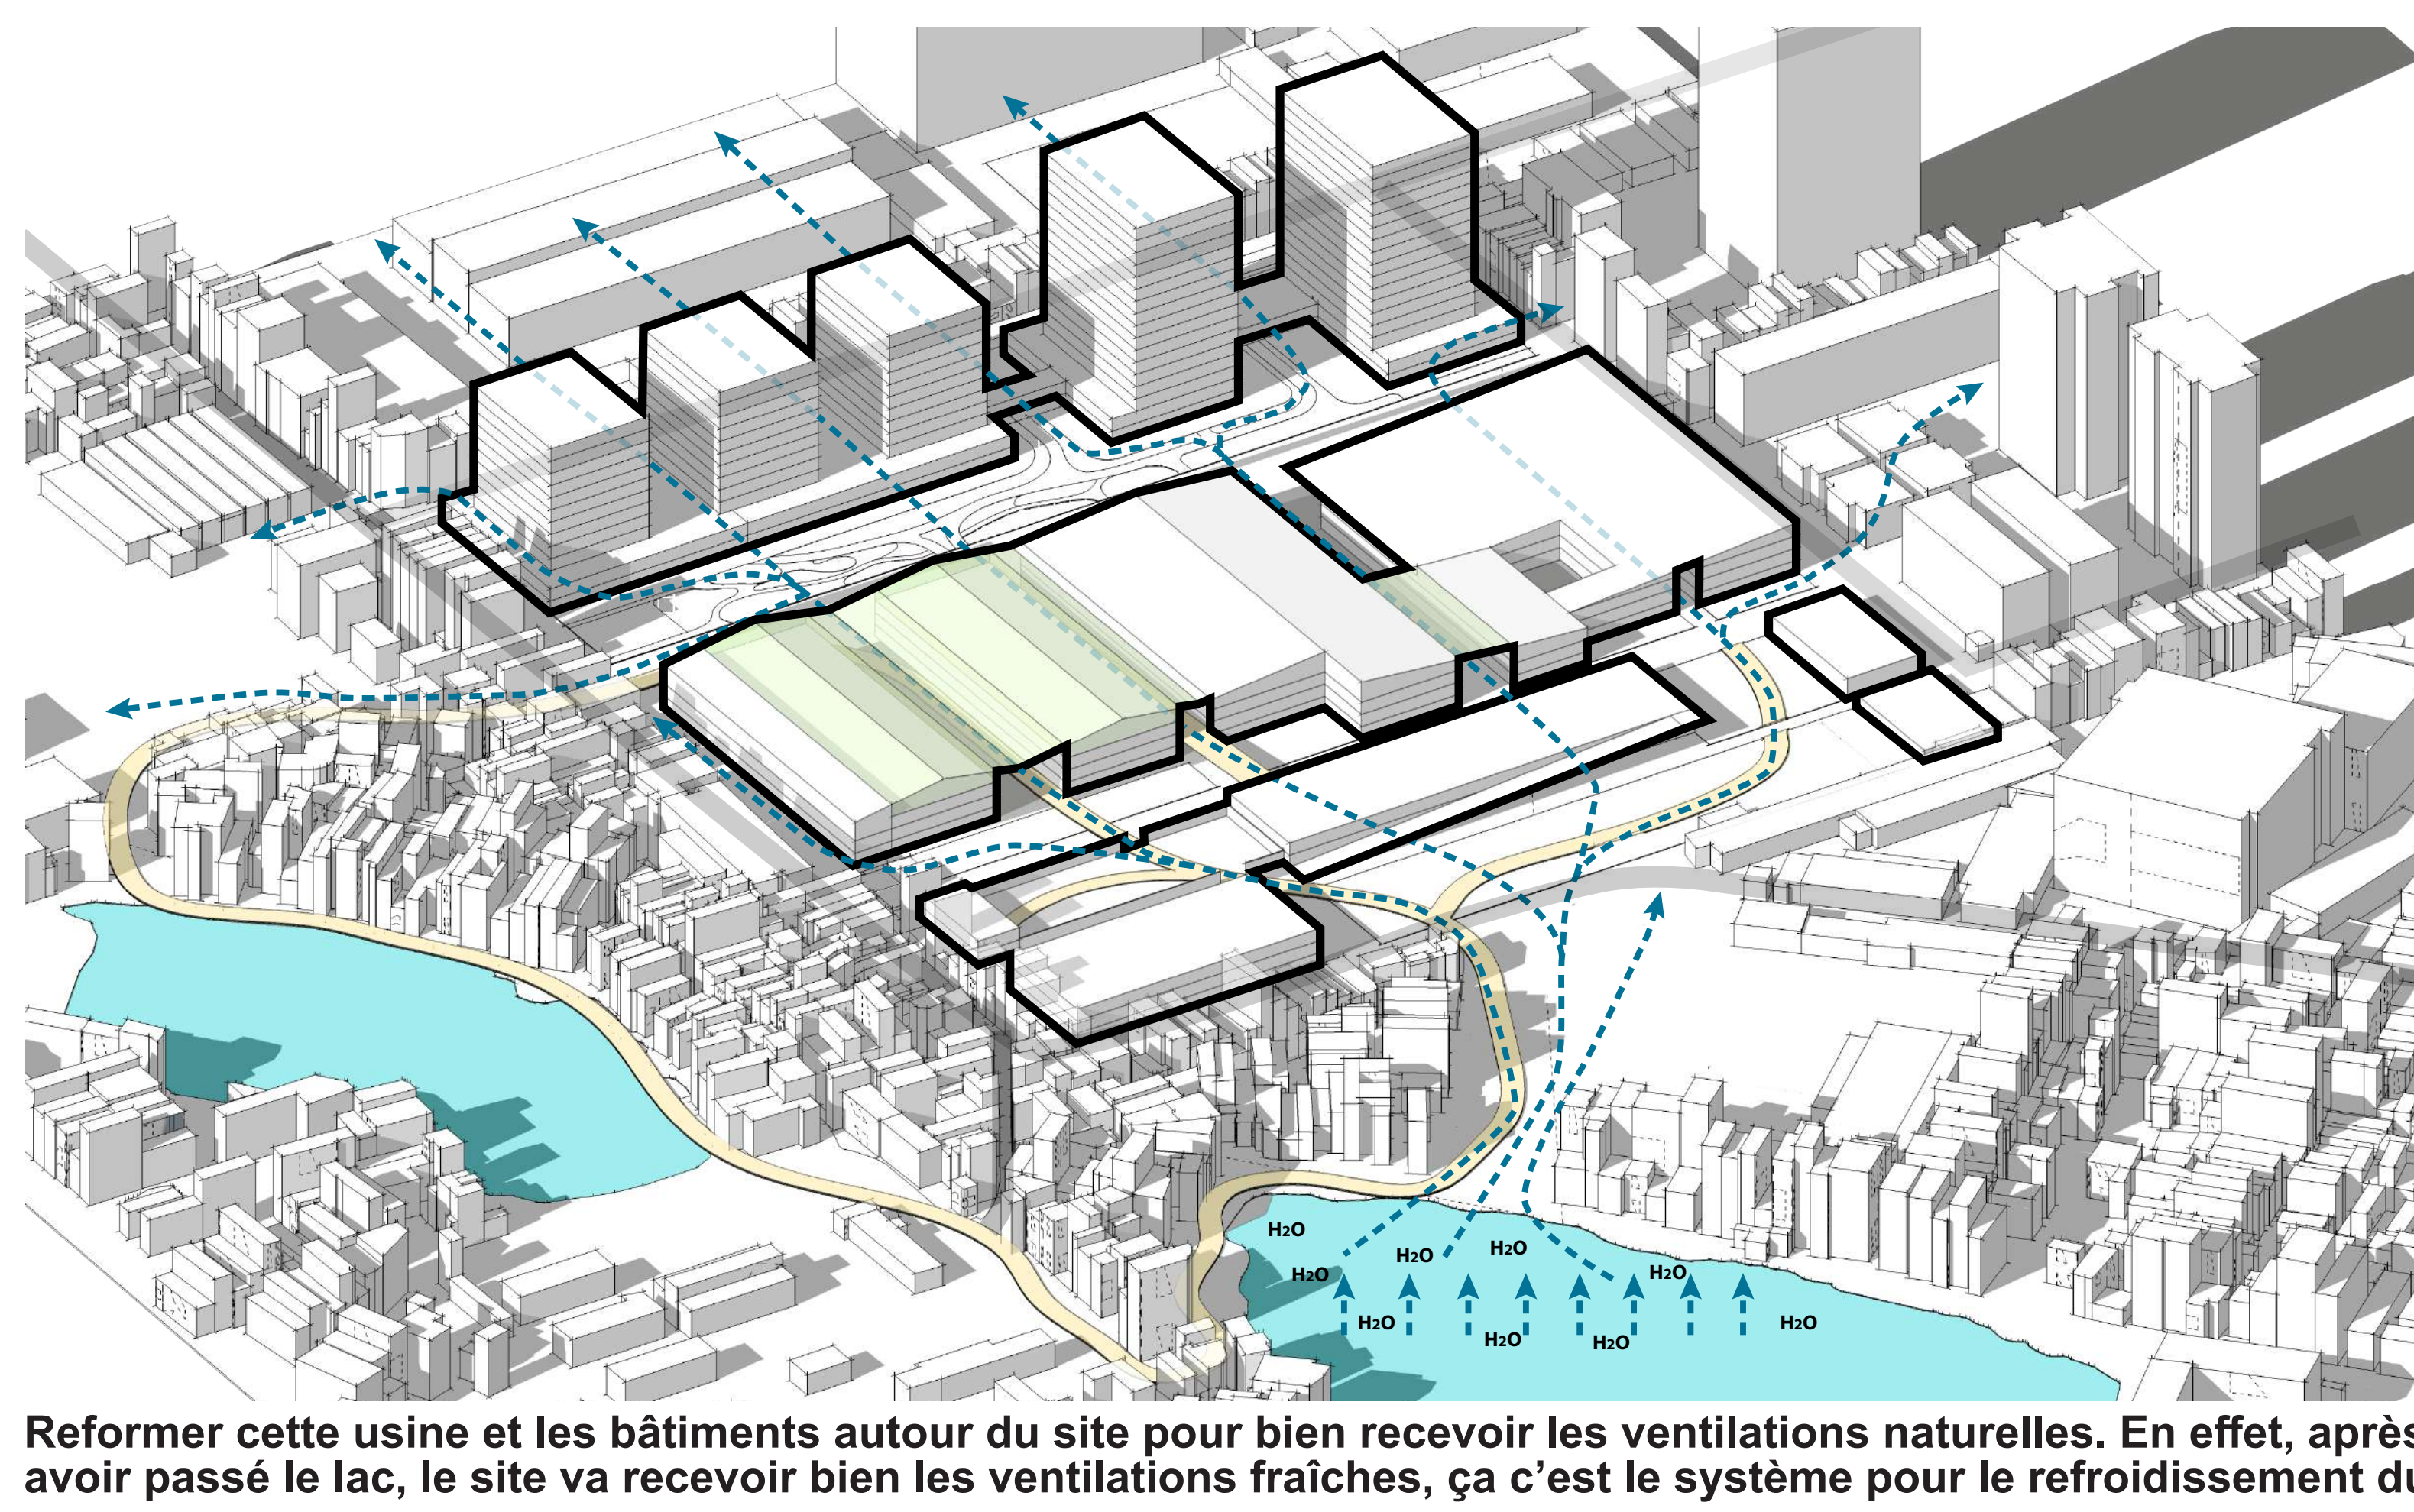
$H_2O$
$H_2O$
$H_2O$
$H_2O$
$H_2O$
$H_2O$
$H_2O$
$H_2O$
$H_2O$

Reformer cette usine et les bâtiments autour du site pour bien recevoir les ventilations naturelles. En effet, après avoir passé le lac, le site va recevoir bien les ventilations fraîches, ça c'est le système pour le refroidissement du